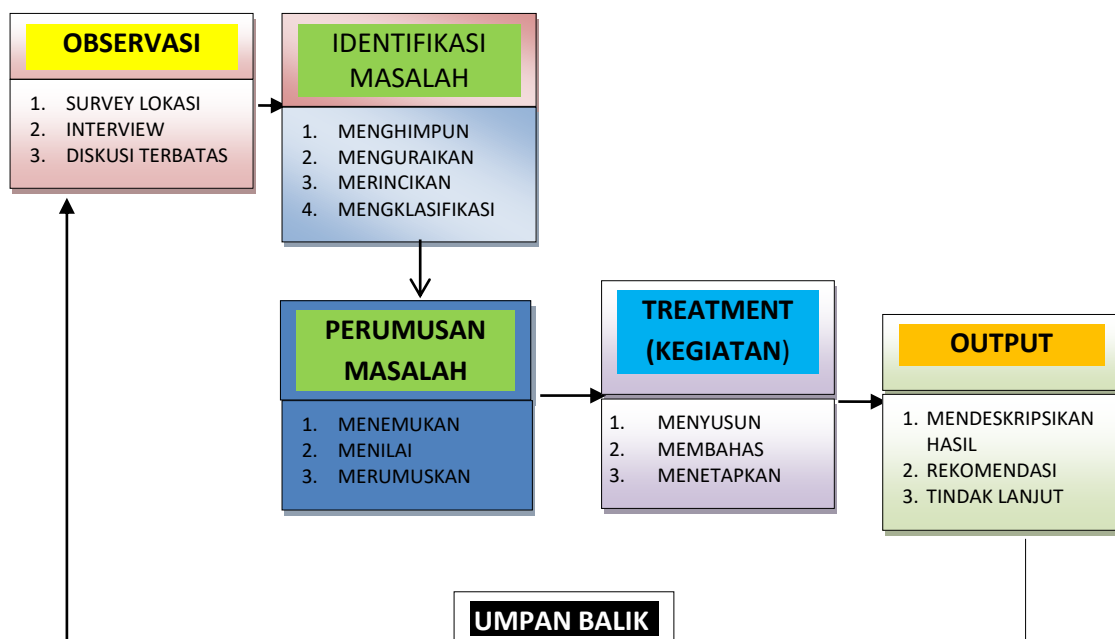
OBSERVASI

1. SURVEY LOKASI
2. INTERVIEW
3. DISKUSI TERBATAS

IDENTIFIKASI MASALAH

1. MENGHIMPUN
2. MENGURAIKAN
3. MERINCIKAN
4. MENGKLASIFIKASI

PERUMUSAN MASALAH

1. MENEMUKAN
2. MENILAI
3. MERUMUSKAN

TREATMENT (KEGIATAN)

1. MENYUSUN
2. MEMBAHAS
3. MENETAPKAN

OUTPUT

1. MENDESKRIPSIKAN HASIL
2. REKOMENDASI
3. TINDAK LANJUT

UMPAN BALIK